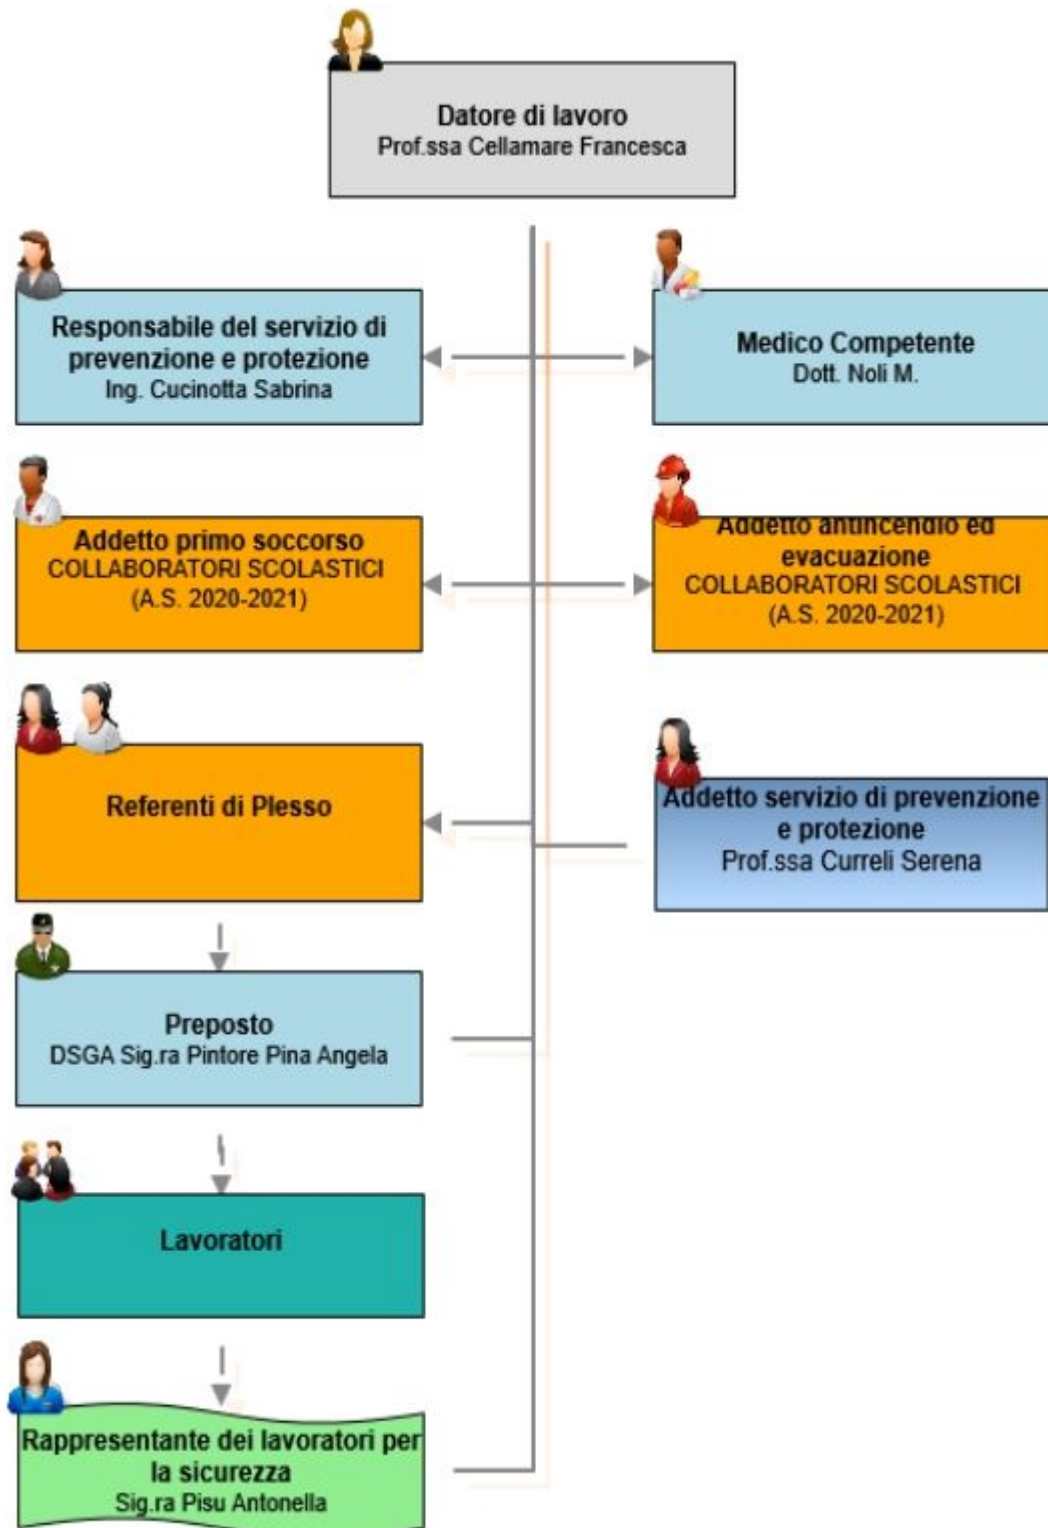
Datore di lavoro
Prof.ssa Cellamare Francesca

Responsabile del servizio di prevenzione e protezione
Ing. Cucinotta Sabrina

Medico Competente
Dott. Noli M.

Addetto primo soccorso
COLLABORATORI SCOLASTICI
(A.S. 2020-2021)

Addetto antincendio ed evacuazione
COLLABORATORI SCOLASTICI
(A.S. 2020-2021)

Referenti di Plesso

Addetto servizio di prevenzione e protezione
Prof.ssa Curreli Serena

Preposto
DSGA Sig.ra Pintore Pina Angela

Lavoratori

Rappresentante dei lavoratori per la sicurezza
Sig.ra Pisu Antonella